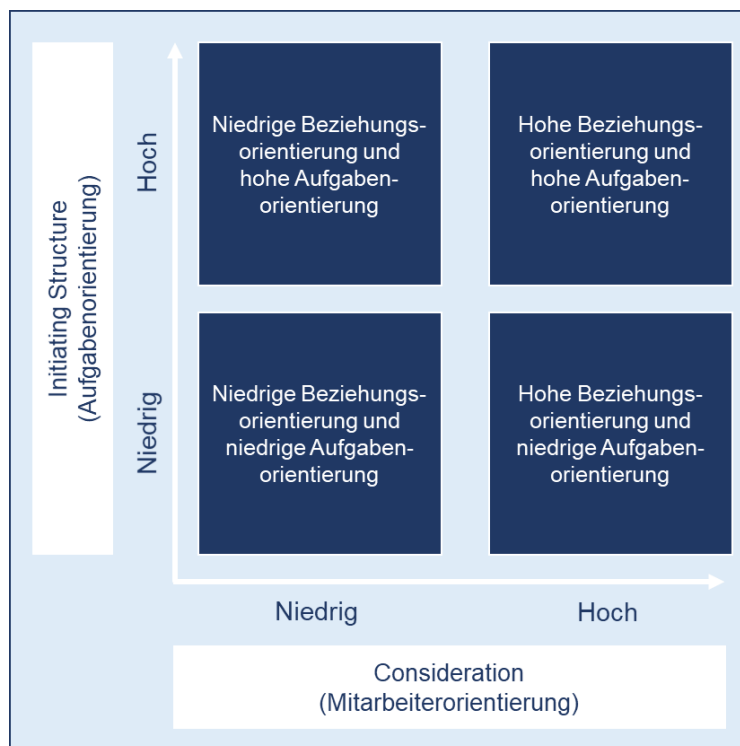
Initiating Structure (Aufgabenorientierung)

Hoch

Niedrig

Niedrige Beziehungsorientierung und hohe Aufgabenorientierung

Hohe Beziehungsorientierung und hohe Aufgabenorientierung

Niedrige Beziehungsorientierung und niedrige Aufgabenorientierung

Hohe Beziehungsorientierung und niedrige Aufgabenorientierung

Niedrig

Hoch

Consideration (Mitarbeiterorientierung)